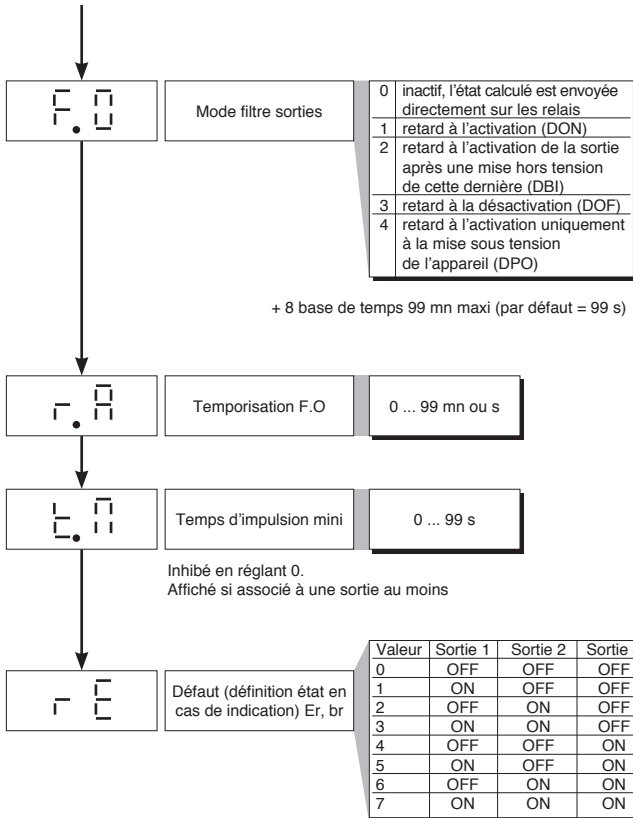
F.O

Mode filtre sorties

| 0 | inactif, l'état calculé est envoyée directement sur les relais |
|---|---|
| 1 | retard à l'activation (DON) |
| 2 | retard à l'activation de la sortie après une mise hors tension de cette dernière (DBI) |
| 3 | retard à la désactivation (DOF) |
| 4 | retard à l'activation uniquement à la mise sous tension de l'appareil (DPO) |

+ 8 base de temps 99 mn maxi (par défaut = 99 s)

r.A

Temporisation F.O

0 ... 99 mn ou s

t.M

Temps d'impulsion mini

0 ... 99 s

Inhibé en réglant 0.
Affiché si associé à une sortie au moins

rE

Défaut (définition état en cas de indication) Er, br

| Valeur | Sortie 1 | Sortie 2 | Sortie |
|---|---|---|---|
| 0 | OFF | OFF | OFF |
| 1 | ON | OFF | OFF |
| 2 | OFF | ON | OFF |
| 3 | ON | ON | OFF |
| 4 | OFF | OFF | ON |
| 5 | ON | OFF | ON |
| 6 | OFF | ON | ON |
| 7 | ON | ON | ON |